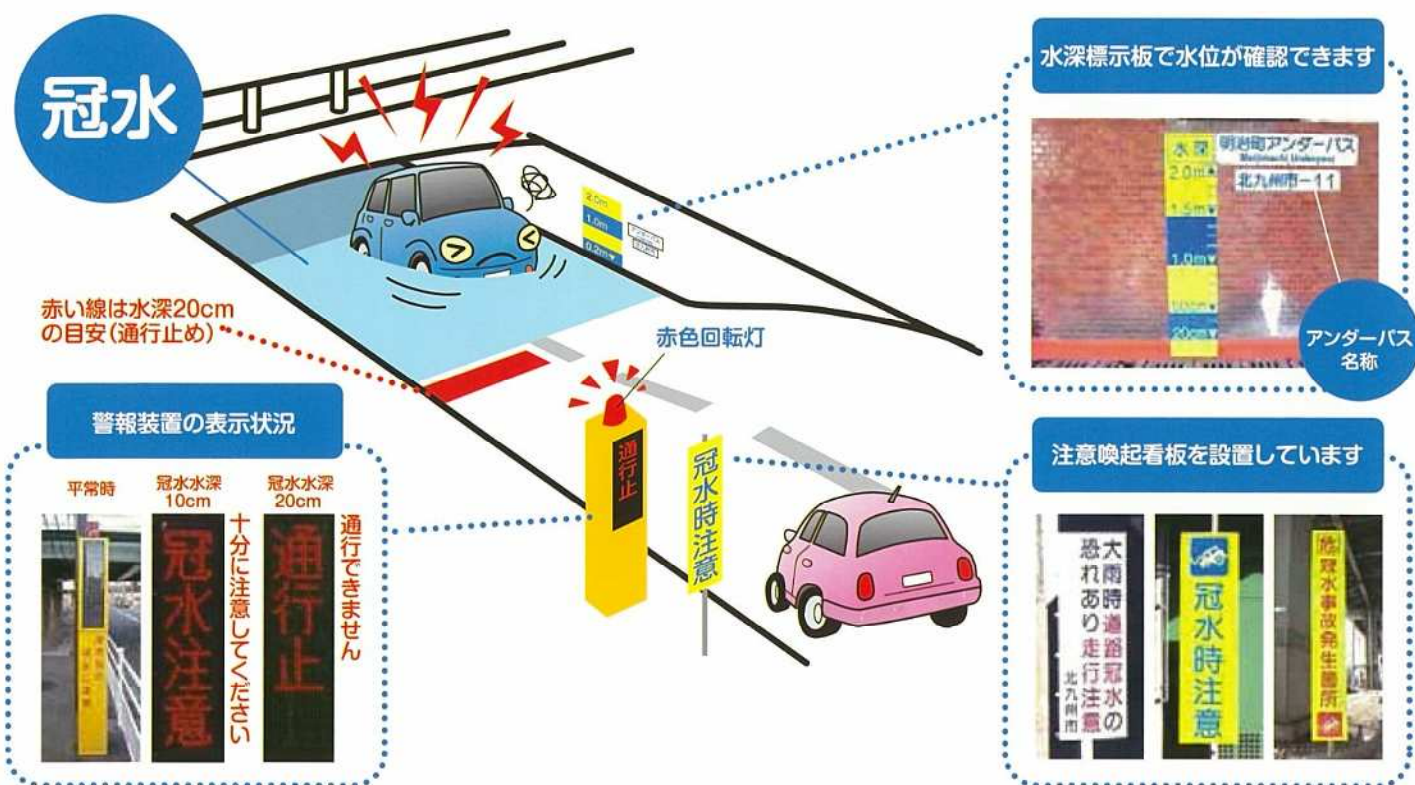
冠水

赤い線は水深20cmの目安(通行止め)

赤色回転灯

通行止

冠水時注意

2.0m
1.0m
0.2m

警報装置の表示状況

平常時

冠水水深10cm

冠水注意

十分に注意してください

冠水水深20cm

通行止

通行できません

水深標示板で水位が確認できます

水深
2.0m
1.5m
1.0m
20cm

明治町アンダーパス
Meijimachi Underpass
北九州市ー11

アンダーパス名称

注意喚起看板を設置しています

大雨時道路冠水の恐れあり走行注意
北九州市

冠水時注意

冠水事故発生箇所